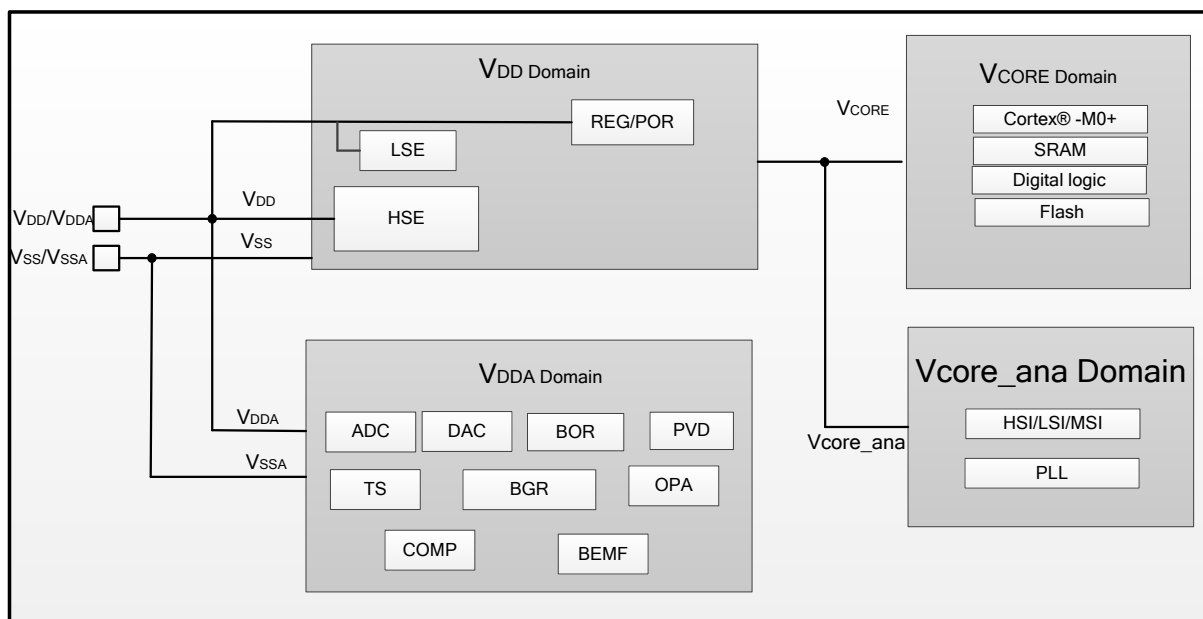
$V_{DD}$ Domain

REG/POR

LSE

HSE

$V_{DD}$

$V_{SS}$

$V_{DD}/V_{DDA}$

$V_{SS}/V_{SSA}$

$V_{CORE}$

$V_{CORE}$ Domain

Cortex® -M0+

SRAM

Digital logic

Flash

$V_{DDA}$ Domain

$V_{DDA}$

$V_{SSA}$

ADC

DAC

BOR

PVD

TS

BGR

OPA

COMP

BEMF

Vcore_ana Domain

Vcore_ana

HSI/LSI/MSI

PLL